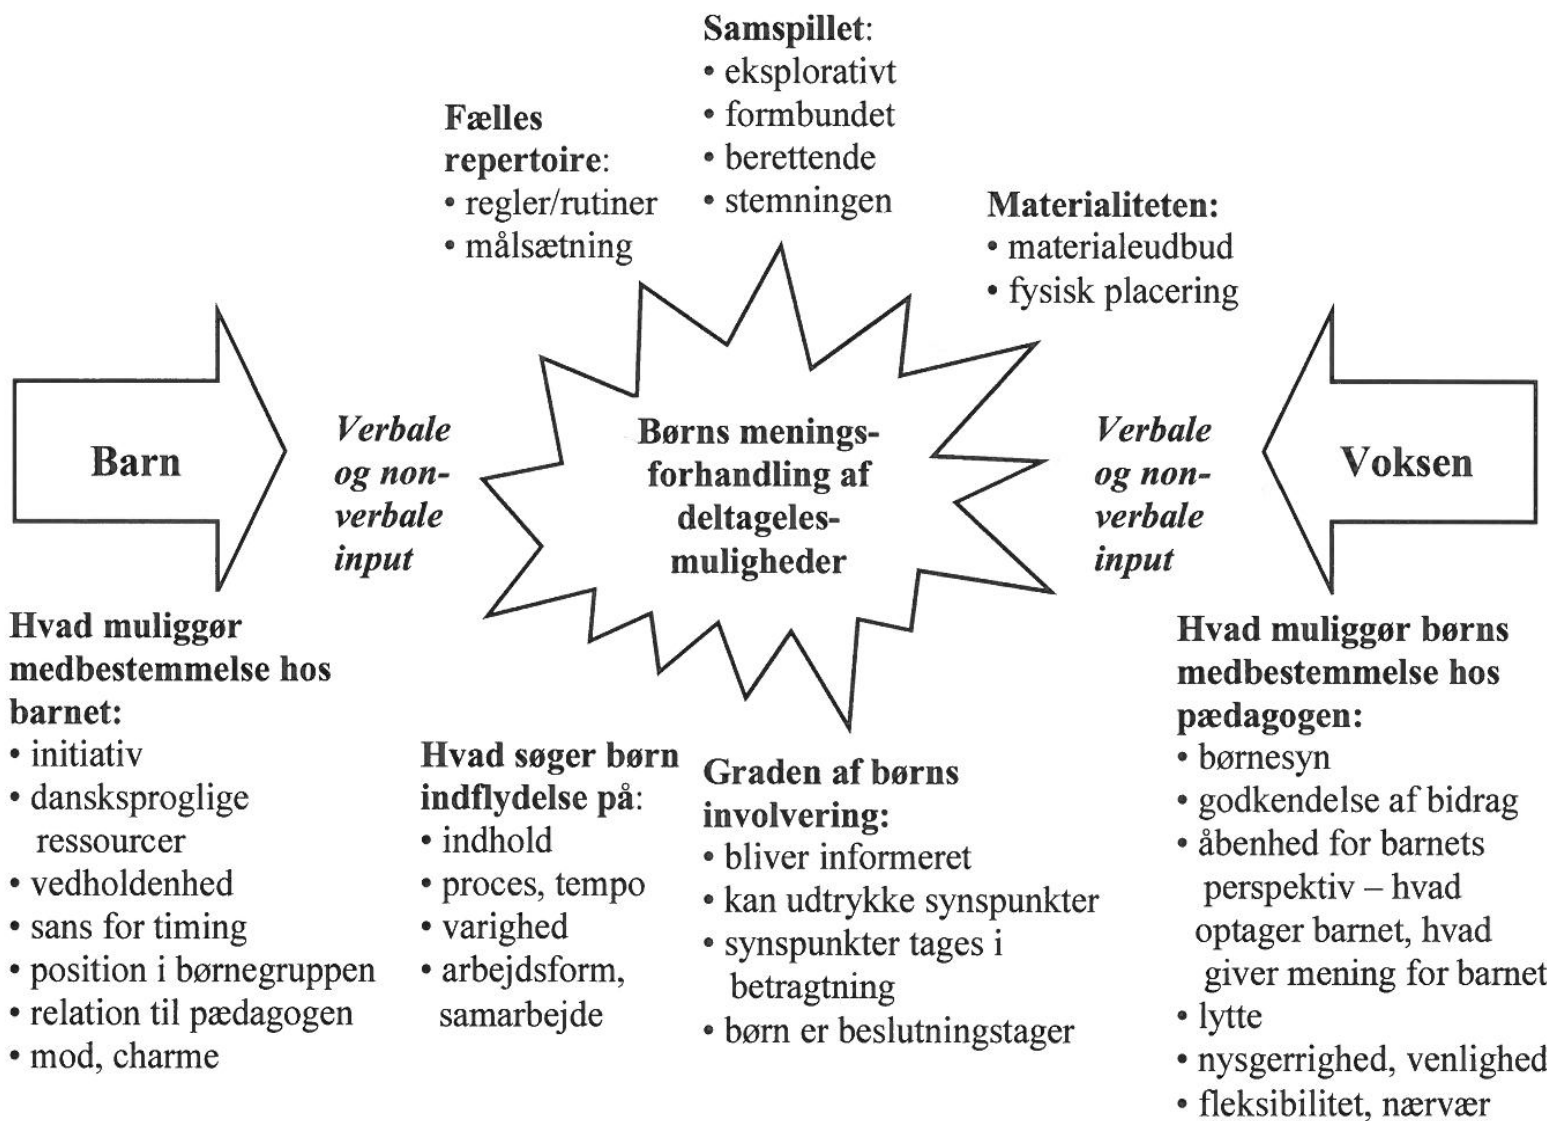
**Samspillet**:
• eksplorativt
• formbundet
• berettende
• stemningen

**Fælles repertoire**:
• regler/rutiner
• målsætning

**Materialiteten:**
• materialeudbud
• fysisk placering

**Barn**

*Verbale og nonverbale input*

**Børns meningsforhandling af deltagelesmuligheder**

*Verbale og nonverbale input*

**Voksen**

**Hvad muliggør medbestemmelse hos barnet:**
• initiativ
• dansksproglige ressourcer
• vedholdenhed
• sans for timing
• position i børnegruppen
• relation til pædagogen
• mod, charme

**Hvad søger børn indflydelse på**:
• indhold
• proces, tempo
• varighed
• arbejdsform, samarbejde

**Graden af børns involvering:**
• bliver informeret
• kan udtrykke synspunkter
• synspunkter tages i betragtning
• børn er beslutningstager

**Hvad muliggør børns medbestemmelse hos pædagogen:**
• børnesyn
• godkendelse af bidrag
• åbenhed for barnets perspektiv – hvad optager barnet, hvad giver mening for barnet
• lytte
• nysgerrighed, venlighed
• fleksibilitet, nærvær